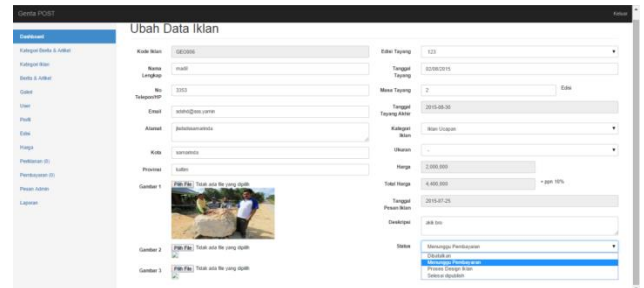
Genta POST

Keluar

Dashboard
Kategori Berita & Artikel
Kategori Iklan
Berita & Artikel
Galeri
User
Profil
Edisi
Harga
Pemesanan (6)
Pembayaran (0)
Pesan Admin
Laporan

Ubah Data Iklan

Kode Iklan
GE0006

Nama Lengkap
madit

No Telepon/HP
3333

Email
adahd@sss.comnt

Alamat
jlastatasamarinda

Kota
samarinda

Provinsi
kaltim

Gambar 1
Pilih File Tidak ada file yang dipilih

Gambar 2
Pilih File Tidak ada file yang dipilih

Gambar 3
Pilih File Tidak ada file yang dipilih

Edisi Tayang
123

Tanggal Tayang
02/08/2015

Masa Tayang
2
Edisi

Tanggal Tayang Akhir
2015-08-30

Kategori Iklan
Iklan Ucapan

Ukuran
-

Harga
2.000.000

Total Harga
4.400.000
+ ppn 10%

Tanggal Pesan Iklan
2015-07-25

Deskripsi
dsk bm

Status
Menunggu Pembayaran
Dibatalkan
Menunggu Pembayaran
Proses Design Iklan
Selesai diproses